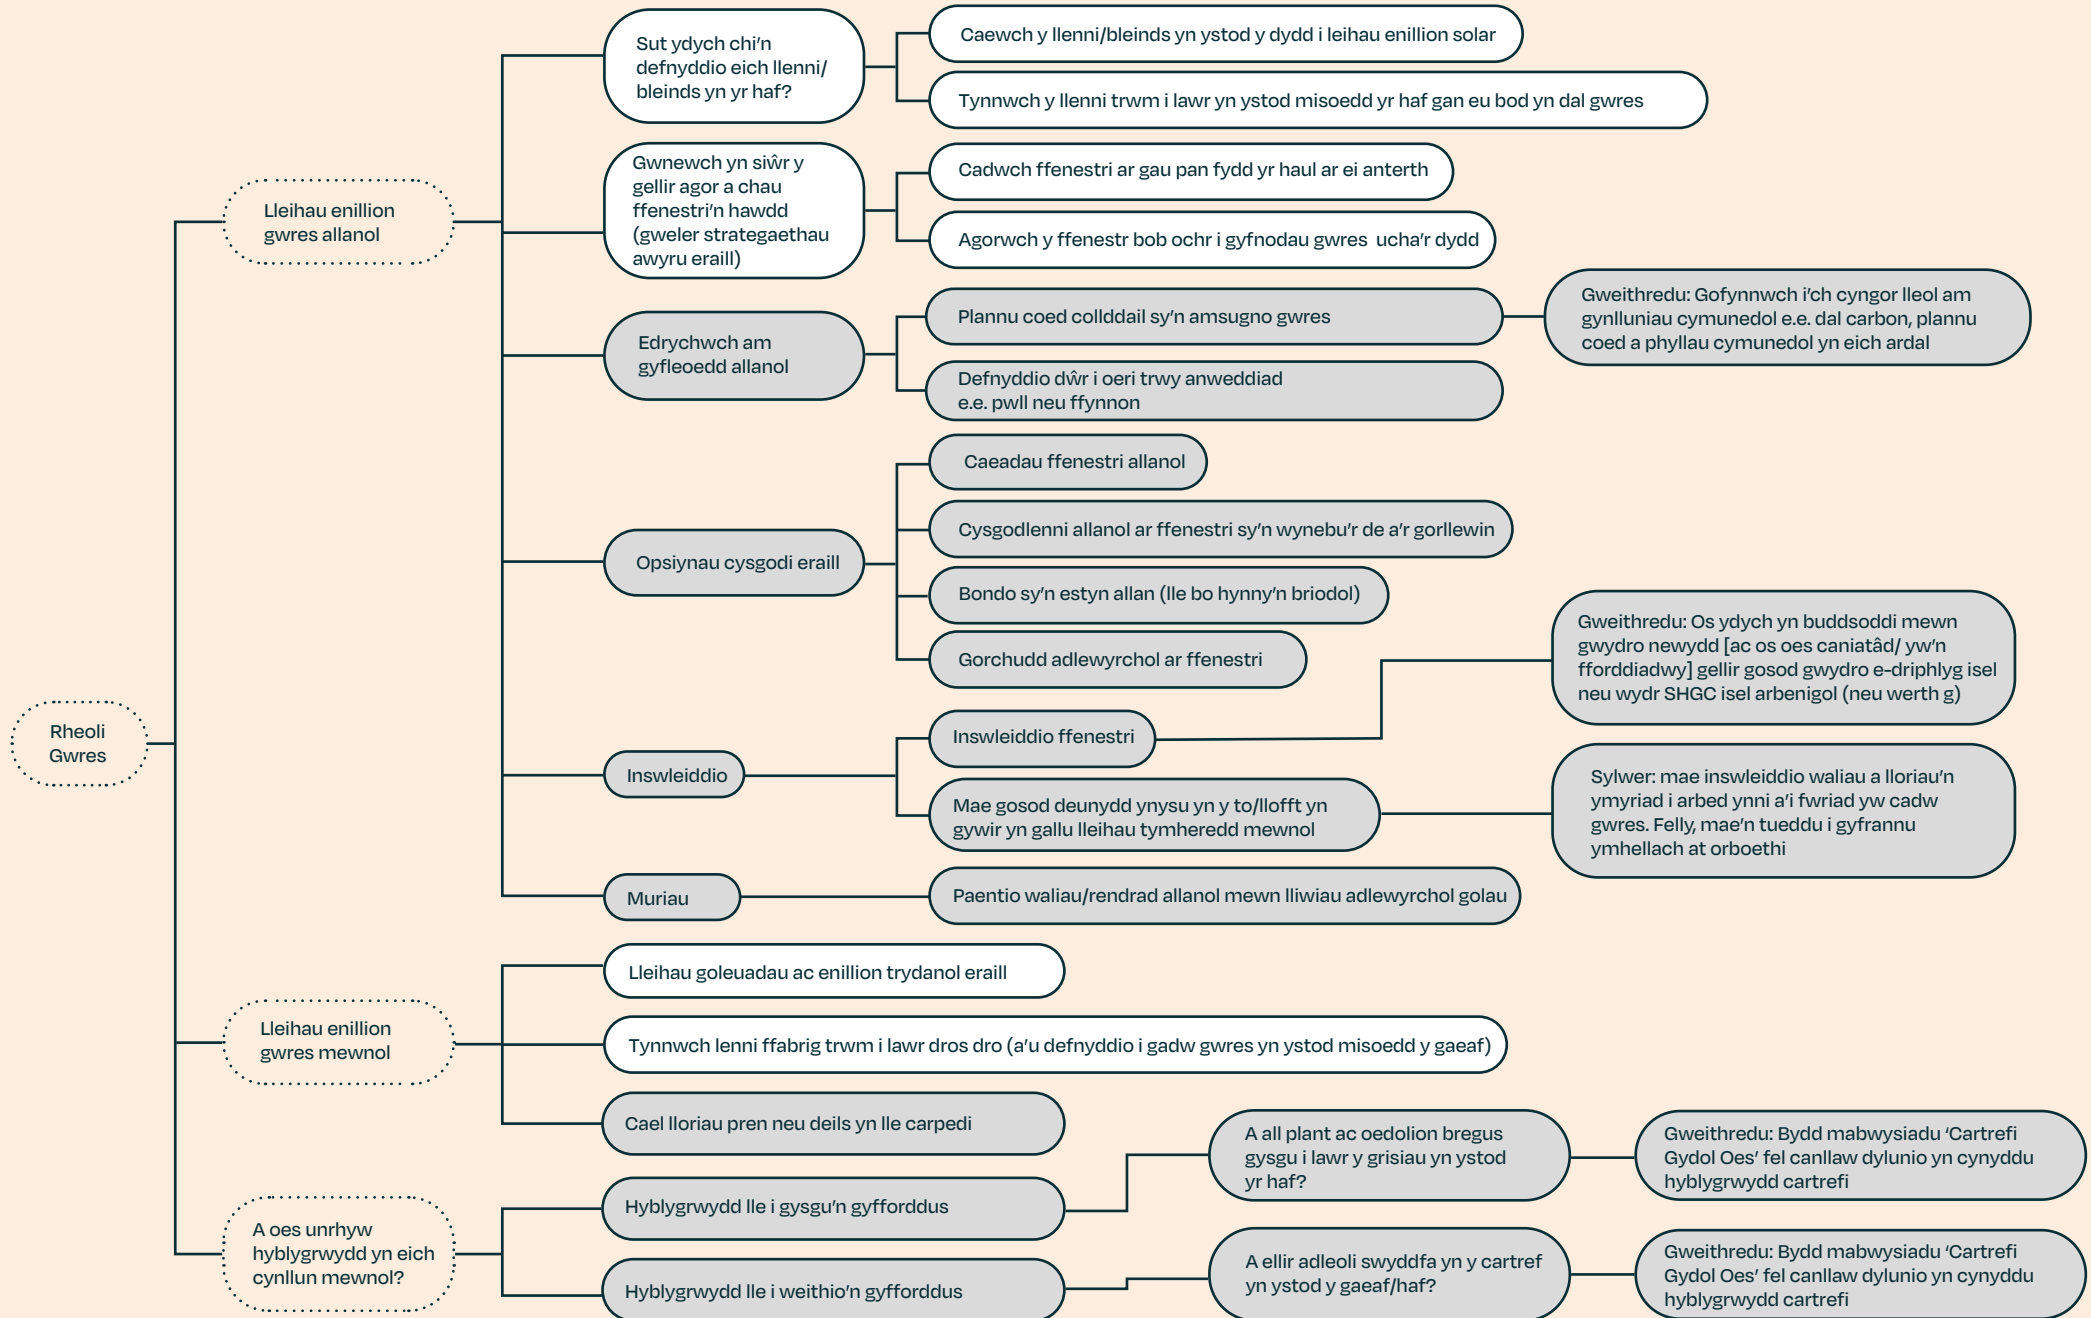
Rheoli Gwres

Lleihau enillion gwres allanol

Sut ydych chi'n defnyddio eich llenni/ bleinds yn yr haf?

Caewch y llenni/bleinds yn ystod y dydd i leihau enillion solar

Tynnwch y llenni trwm i lawr yn ystod misoedd yr haf gan eu bod yn dal gwres

Gwnewch yn siŵr y gellir agor a chau ffenestri'n hawdd (gweler strategaethau awyru eraill)

Cadwch ffenestri ar gau pan fydd yr haul ar ei anterth

Agorwch y ffenestr bob ochr i gyfnodau gwres ucha'r dydd

Edrychwch am gyfleoedd allanol

Plannu coed collddail sy'n amsugno gwres

Gweithredu: Gofynnwch i'ch cyngor lleol am gynlluniau cymunedol e.e. dal carbon, plannu coed a phyllau cymunedol yn eich ardal

Defnyddio dŵr i oeri trwy anweddiad e.e. pwll neu ffynnon

Opsiynau cysgodi eraill

Caeadau ffenestri allanol

Cysgodlenni allanol ar ffenestri sy'n wynebu'r de a'r gorllewin

Bondo sy'n estyn allan (lle bo hynny'n briodol)

Gorchudd adlewyrchol ar ffenestri

Gweithredu: Os ydych yn buddsoddi mewn gwydro newydd [ac os oes caniatâd/ yw'n fforddiadwy] gellir gosod gwydro e-driphlyg isel neu wydr SHGC isel arbenigol (neu werth g)

Inswleiddio

Inswleiddio ffenestri

Mae gosod deunydd ynysu yn y to/llofft yn gywir yn gallu lleihau tymheredd mewnol

Sylwer: mae inswleiddio waliau a lloriau'n ymyriad i arbed ynni a'i fwriad yw cadw gwres. Felly, mae'n tueddu i gyfrannu ymhellach at orboethi

Muriau

Paentio waliau/rendrad allanol mewn lliwiau adlewyrchol golau

Lleihau enillion gwres mewnol

Lleihau goleuadau ac enillion trydanol eraill

Tynnwch lenni ffabrig trwm i lawr dros dro (a'u defnyddio i gadw gwres yn ystod misoedd y gaeaf)

Cael lloriau pren neu deils yn lle carpedi

A oes unrhyw hyblygrwydd yn eich cynllun mewnol?

Hyblygrwydd lle i gysgu'n gyfforddus

A all plant ac oedolion bregus gysgu i lawr y grisiau yn ystod yr haf?

Gweithredu: Bydd mabwysiadu 'Cartrefi Gydol Oes' fel canllaw dylunio yn cynyddu hyblygrwydd cartrefi

Hyblygrwydd lle i weithio'n gyfforddus

A ellir adleoli swyddfa yn y cartref yn ystod y gaeaf/haf?

Gweithredu: Bydd mabwysiadu 'Cartrefi Gydol Oes' fel canllaw dylunio yn cynyddu hyblygrwydd cartrefi